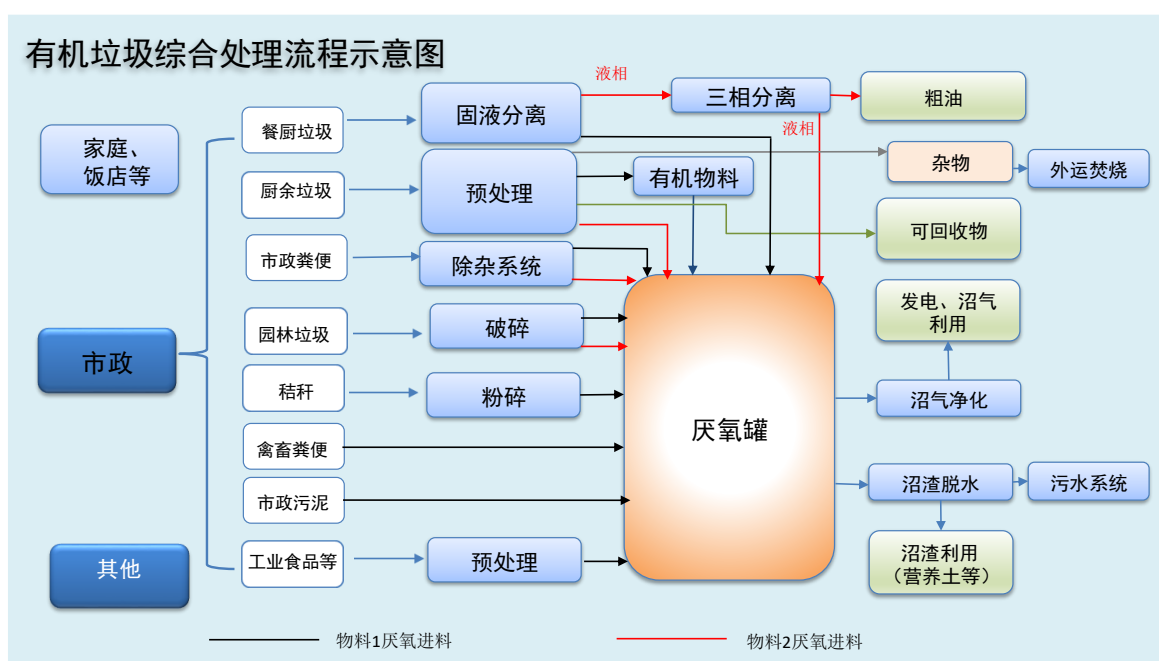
有机垃圾综合处理流程示意图

家庭、饭店等

市政

其他

餐厨垃圾

厨余垃圾

市政粪便

园林垃圾

秸秆

禽畜粪便

市政污泥

工业食品等

固液分离

液相

三相分离

粗油

液相

预处理

有机物料

杂物

外运焚烧

可回收物

除杂系统

破碎

粉碎

预处理

厌氧罐

发电、沼气利用

沼气净化

沼渣脱水

污水系统

沼渣利用（营养土等）

物料1厌氧进料

物料2厌氧进料